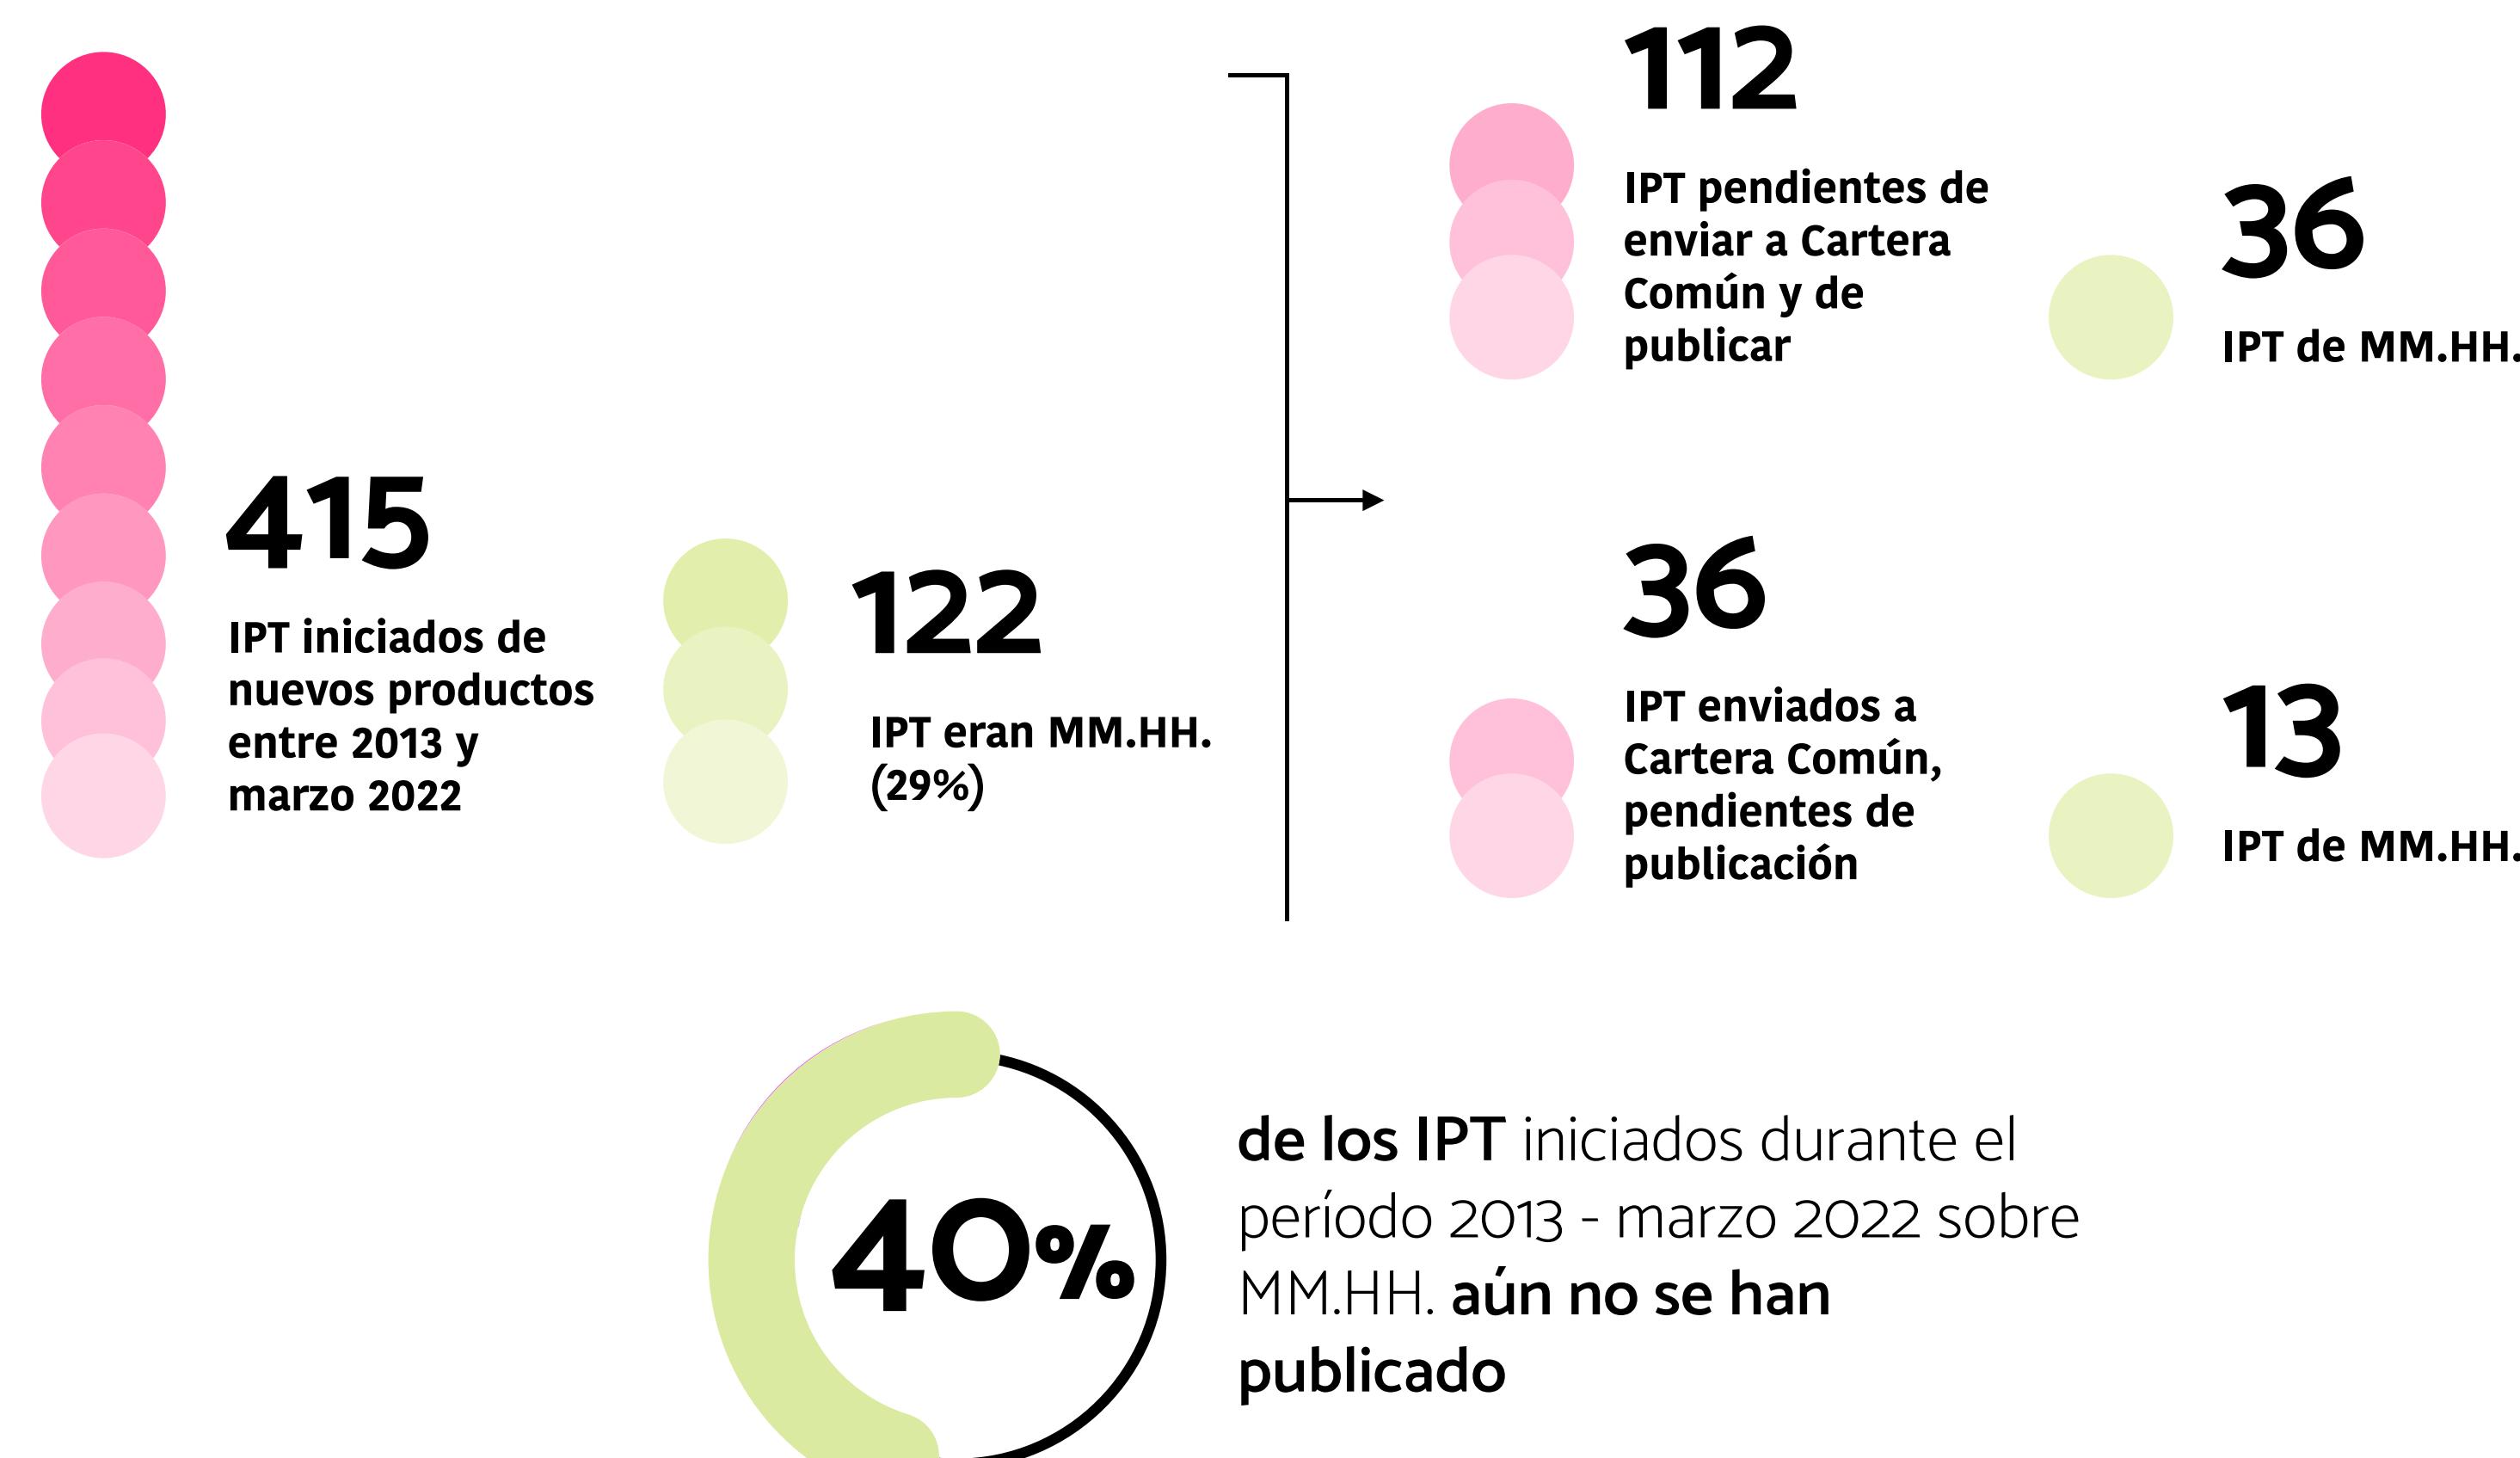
415

IPT iniciados de nuevos productos entre 2013 y marzo 2022

122

IPT eran MM.HH. (29%)

112

IPT pendientes de enviar a Cartera Común y de publicar

36

IPT de MM.HH.

36

IPT enviados a Cartera Común, pendientes de publicación

13

IPT de MM.HH.

40%

**de los IPT** iniciados durante el período 2013 - marzo 2022 sobre MM.HH. **aún no se han publicado**